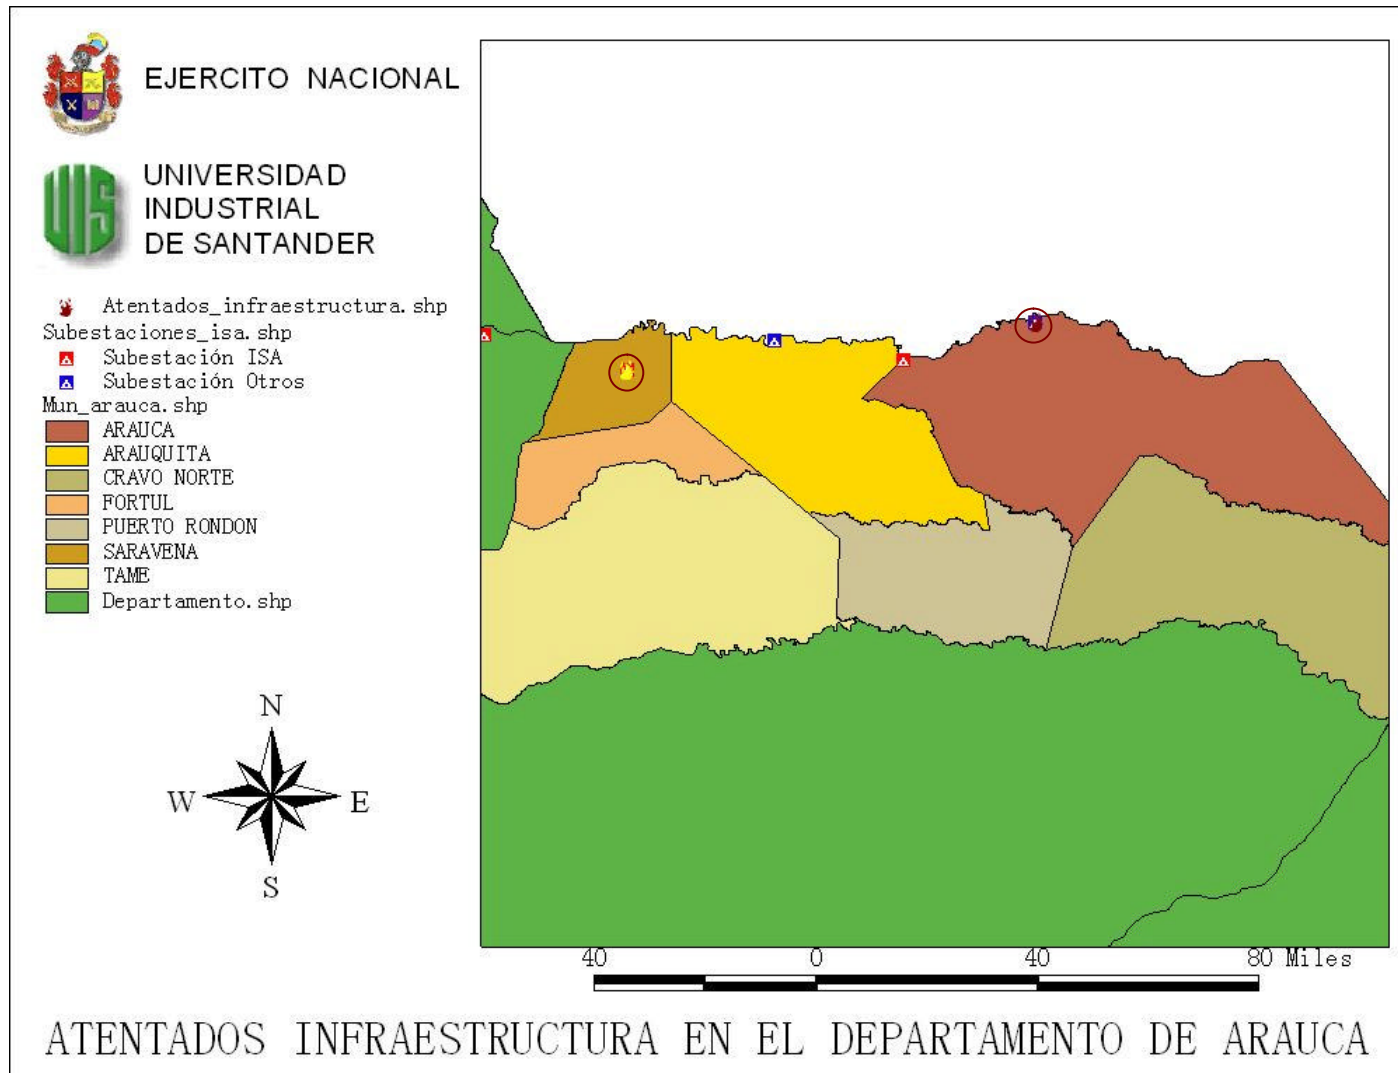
EJERCITO NACIONAL

UNIVERSIDAD INDUSTRIAL DE SANTANDER

Atentados_infraestructura.shp
Subestaciones_isa.shp
Subestación ISA
Subestación Otros
Mun_arauca.shp
ARAUCA
ARAUQUITA
CRAVO NORTE
FORTUL
PUERTO RONDON
SARAVENA
TAME
Departamento.shp

N
W
E
S

40 0 40 80 Miles

ATENTADOS INFRAESTRUCTURA EN EL DEPARTAMENTO DE ARAUCA